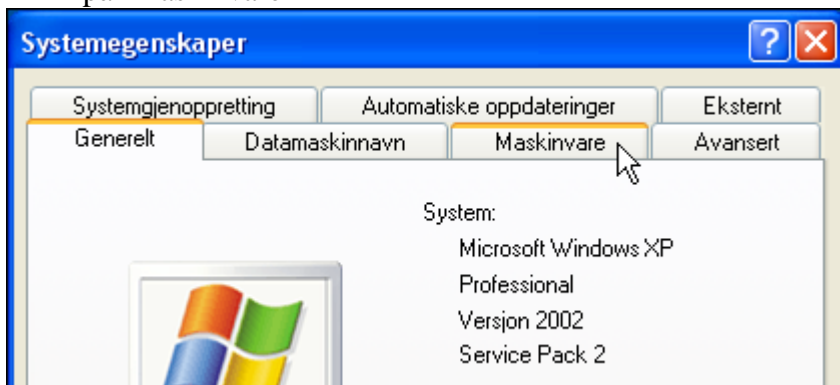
Systemegenskaper

?

Systemgjenoppretting

Automatiske oppdateringer

Eksternt

Generelt

Datamaskinnavn

Maskinvare

Avansert

System:

Microsoft Windows XP

Professional

Versjon 2002

Service Pack 2